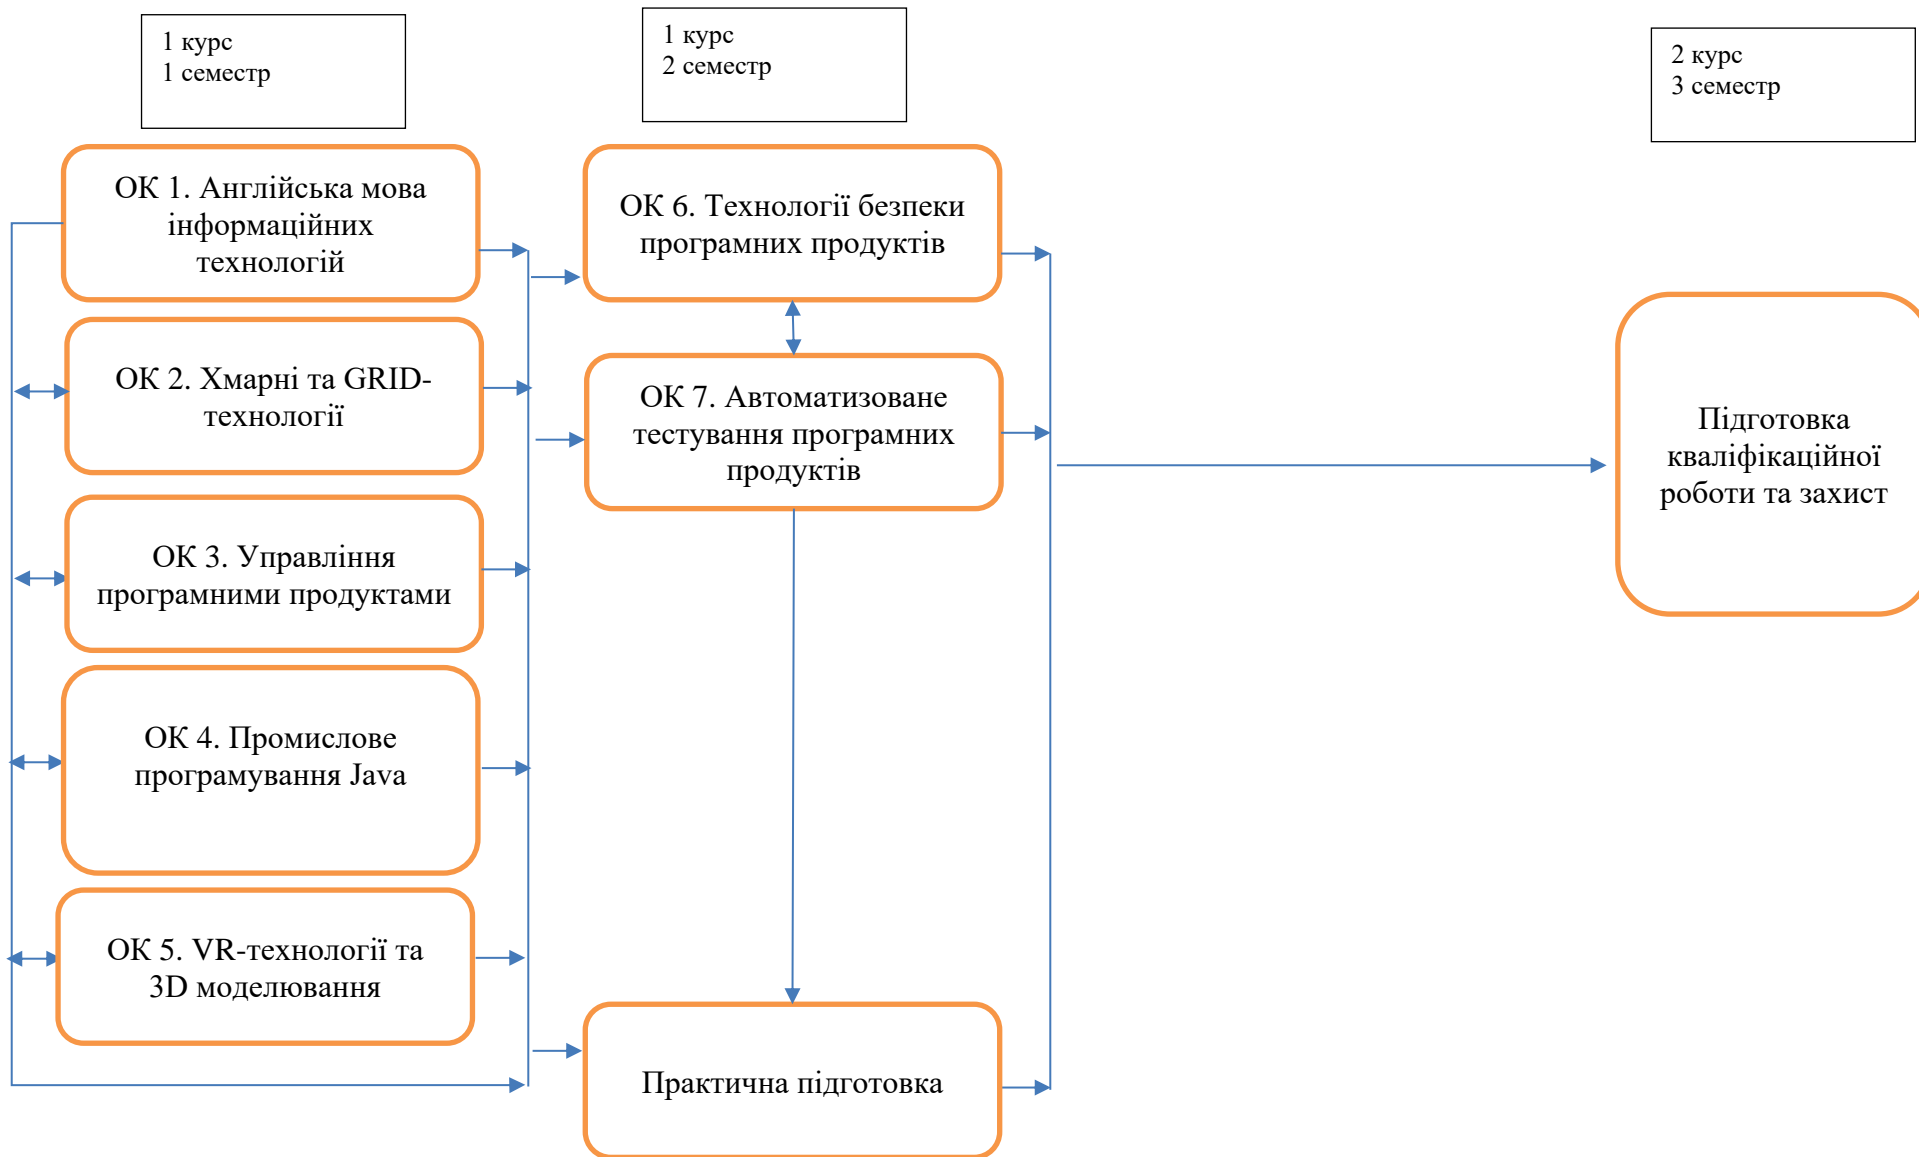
1 курс
1 семестр

1 курс
2 семестр

2 курс
3 семестр

ОК 1. Англійська мова інформаційних технологій

ОК 2. Хмарні та GRID-технології

ОК 3. Управління програмними продуктами

ОК 4. Промислове програмування Java

ОК 5. VR-технології та 3D моделювання

ОК 6. Технології безпеки програмних продуктів

ОК 7. Автоматизоване тестування програмних продуктів

Практична підготовка

Підготовка кваліфікаційної роботи та захист